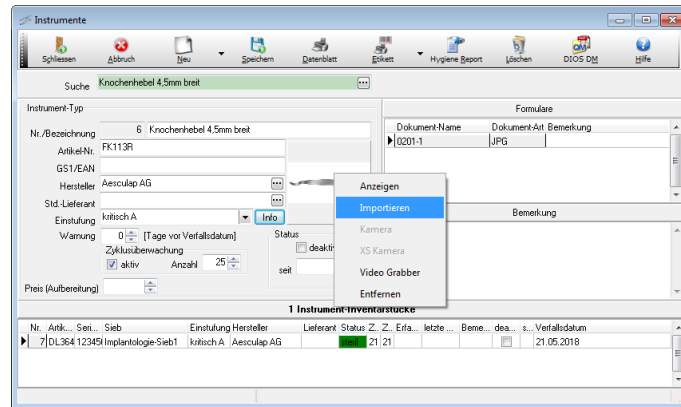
Instrumente

Schliessen | Abbruch | Neu | Speichern | Datenblatt | Etikett | Hygiene Report | Löschen | DIOS DM | Hilfe

Suche Knochenhebel 4,5mm breit

Instrument-Typ

Nr./Bezeichnung 6 Knochenhebel 4,5mm breit
Artikel-Nr. FK113R
GS1/EAN
Hersteller Aesculap AG
Std.-Lieferant
Einstufung kritisch A Info
Warnung 0 [Tage vor Verfallsdatum]
Zyklusüberwachung
aktiv Anzahl 25
Preis (Aufbereitung)

Status
deakti
seit

Formulare

| Dokument-Name | Dokument-Art | Bemerkung |
|---|---|---|
| 0201-1 | JPG | |

Bemerkung

Anzeigen
Importieren
Kamera
XS Kamera
Video Grabber
Entfernen

1 Instrument-Inventarstücke

| Nr. | Artik... | Seri... | Sieb | Einstufung | Hersteller | Lieferant | Status | Z... | Z... | Erfa... | letzte ... | Beme... | dea... | s... | Verfallsdatum |
|---|---|---|---|---|---|---|---|---|---|---|---|---|---|---|---|
| 7 | DL364 | 123456 | Implantologie-Sieb1 | kritisch A | Aesculap AG | | steril | 21 | 21 | | | | | | 21.05.2018 |